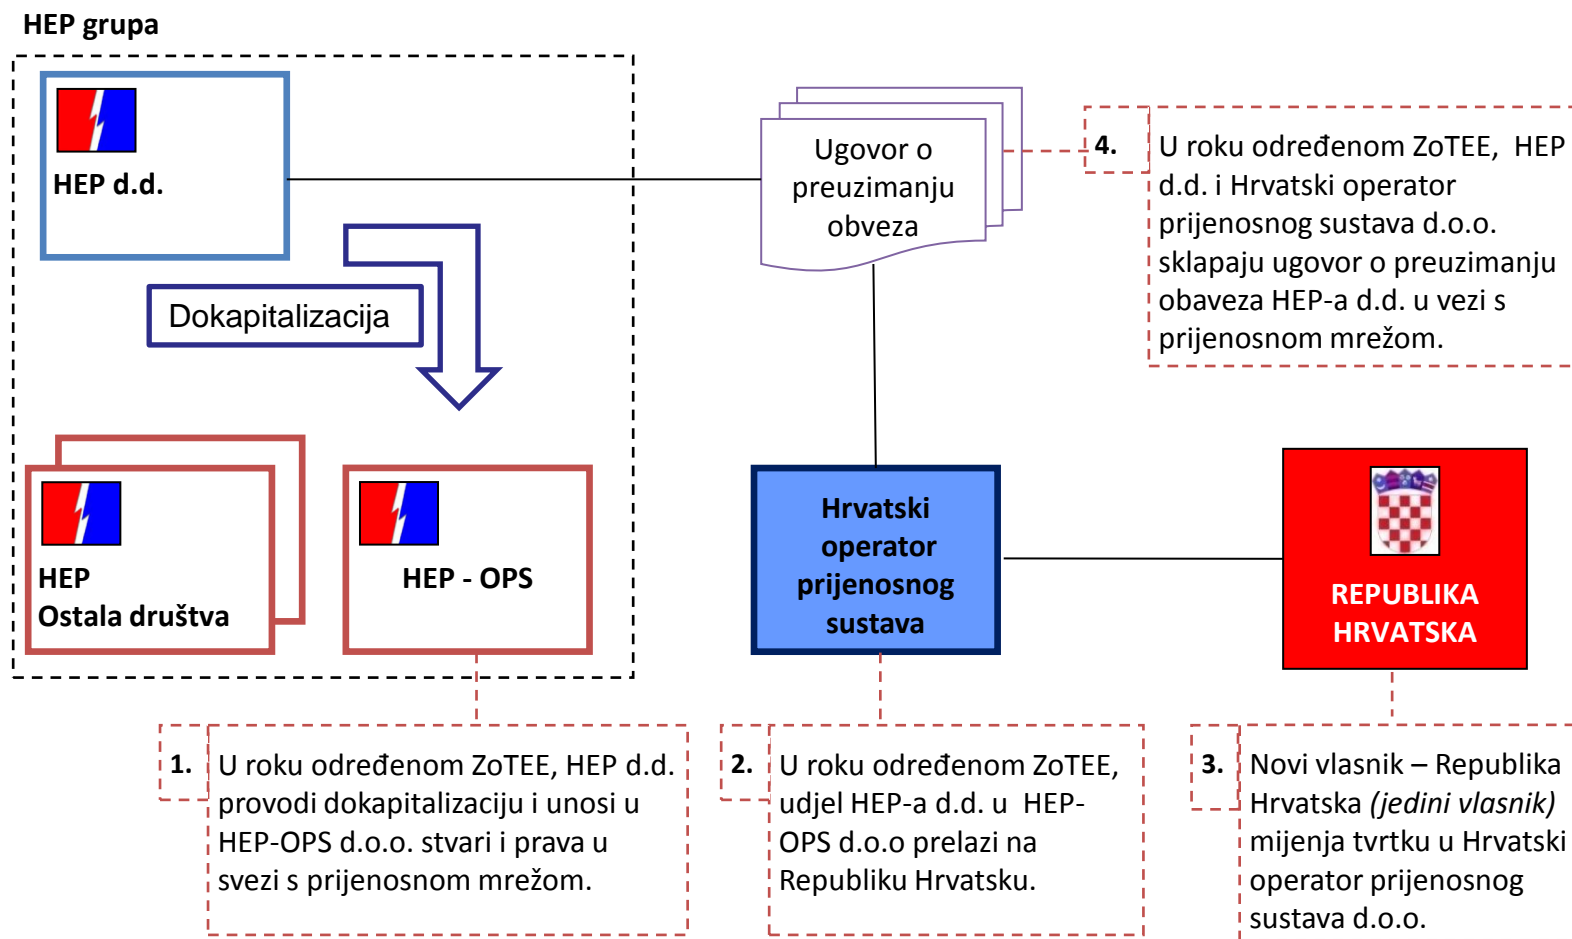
HEP grupa

HEP d.d.

Dokapitalizacija

HEP
Ostala društva

HEP - OPS

Ugovor o preuzimanju obveza

4. U roku određenom ZoTEE, HEP d.d. i Hrvatski operator prijenosnog sustava d.o.o. sklapaju ugovor o preuzimanju obaveza HEP-a d.d. u vezi s prijenosnom mrežom.

Hrvatski operator prijenosnog sustava

REPUBLIKA HRVATSKA

1. U roku određenom ZoTEE, HEP d.d. provodi dokapitalizaciju i unosi u HEP-OPS d.o.o. stvari i prava u svezi s prijenosnom mrežom.

2. U roku određenom ZoTEE, udjel HEP-a d.d. u HEP-OPS d.o.o prelazi na Republiku Hrvatsku.

3. Novi vlasnik – Republika Hrvatska *(jedini vlasnik)* mijenja tvrtku u Hrvatski operator prijenosnog sustava d.o.o.